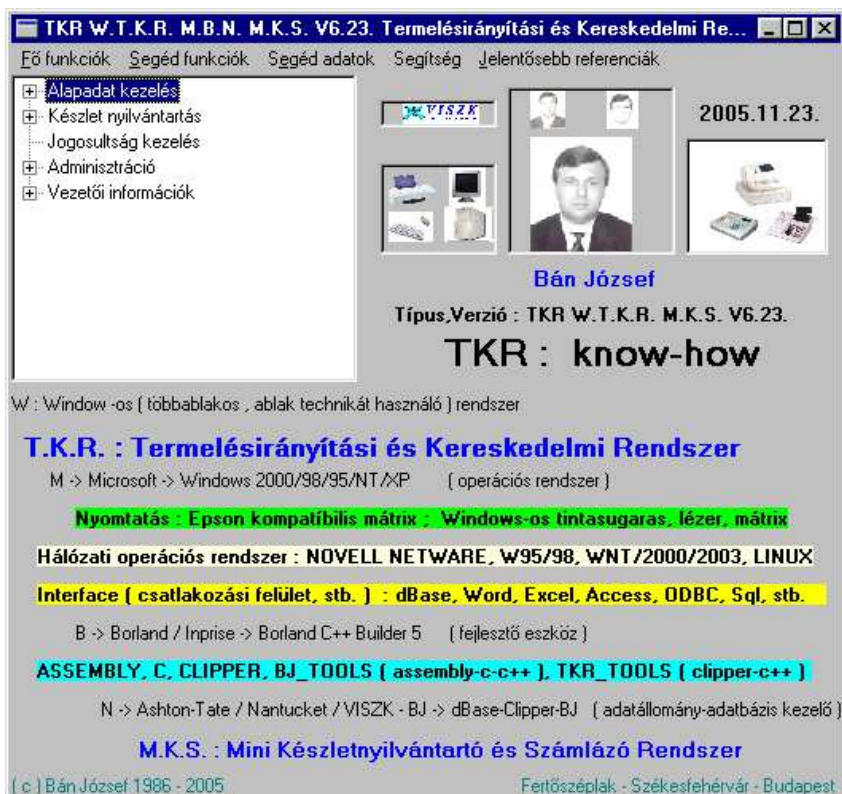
TKR W.T.K.R. M.B.N. M.K.S. V6.23. Termelésirányítási és Kereskedelmi Re...

Fő funkciók Segéd funkciók Segéd adatok Segítség Jelentősebb referenciák

Alapadat kezelés
Készlet nyilvántartás
Jogosultság kezelés
Adminisztráció
Vezetői információk

VISZK

2005.11.23.

Bán József

Típus,Verzió : TKR W.T.K.R. M.K.S. V6.23.

TKR : know-how

W : Window -os ( többablakos , ablak technikát használó ) rendszer

T.K.R. : Termelésirányítási és Kereskedelmi Rendszer

M -> Microsoft -> Windows 2000/98/95/NT/XP ( operációs rendszer )

Nyomtatás : Epson kompatíbilis mátrix ; Windows-os tintasugaras, lézer, mátrix

Hálózati operációs rendszer : NOVELL NETWARE, W95/98, WNT/2000/2003, LINUX

Interface ( csatlakozási felület, stb. ) : dBase, Word, Excel, Access, ODBC, Sql, stb.

B -> Borland / Inprise -> Borland C++ Builder 5 ( fejlesztő eszköz )

ASSEMBLY, C, CLIPPER, BJ_TOOLS ( assembly-c-c++ ), TKR_TOOLS ( clipper-c++ )

N -> Ashton-Tate / Nantucket / VISZK - BJ -> dBase-Clipper-BJ ( adatállomány-adatbázis kezelő )

M.K.S. : Mini Készletnyilvántartó és Számlázó Rendszer

( c ) Bán József 1986 - 2005

Fertőszéplak - Székesfehérvár - Budapest